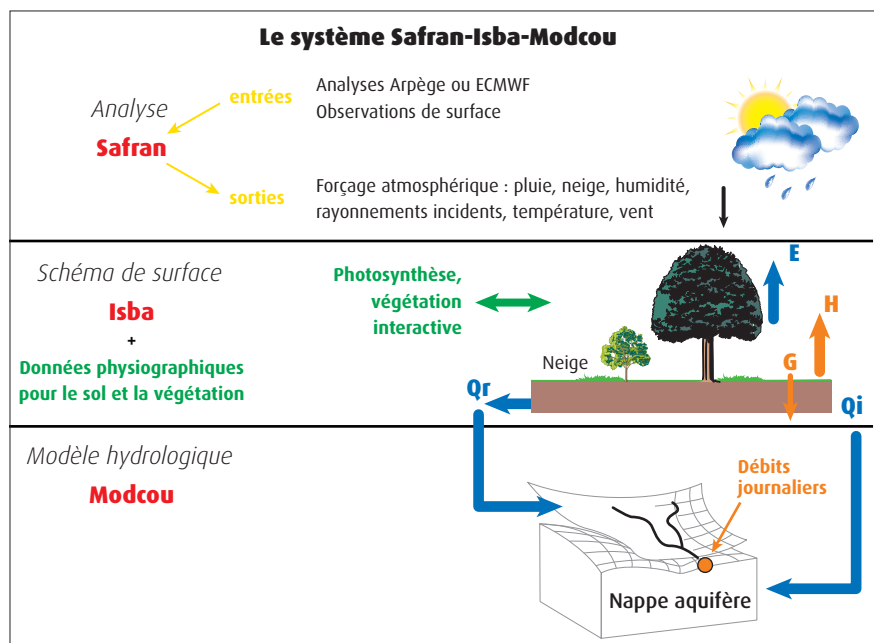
Le système Safran-Isba-Modcou

Analyse

entrées

Safran

sorties

Analyses Arpège ou ECMWF
Observations de surface

Forçage atmosphérique : pluie, neige, humidité, rayonnements incidents, température, vent

Schéma de surface

Isba

+

Données physiographiques pour le sol et la végétation

Photosynthèse, végétation interactive

E

H

G

Neige

Qr

Qi

Modèle hydrologique

Modcou

Débits journaliers

Nappe aquifère